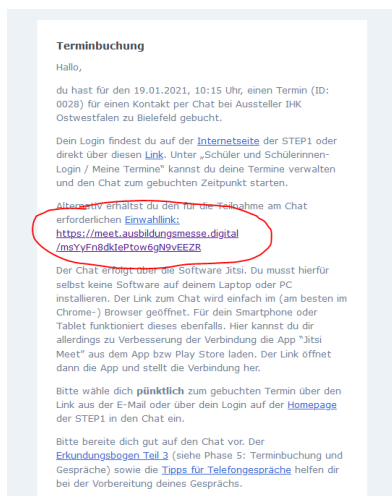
Terminbuchung

Hallo,

du hast für den 19.01.2021, 10:15 Uhr, einen Termin (ID: 0028) für einen Kontakt per Chat bei Aussteller IHK Ostwestfalen zu Bielefeld gebucht.

Dein Login findest du auf der Internetseite der STEP1 oder direkt über diesen Link. Unter „Schüler und Schülerinnen-Login / Meine Termine" kannst du deine Termine verwalten und den Chat zum gebuchten Zeitpunkt starten.

Alternativ erhältst du den für die Teilnahme am Chat erforderlichen Einwahllink: https://meet.ausbildungsmesse.digital/msYyFn8dkIePtow6gN9vEEZR

Der Chat erfolgt über die Software Jitsi. Du musst hierfür selbst keine Software auf deinem Laptop oder PC installieren. Der Link zum Chat wird einfach im (am besten im Chrome-) Browser geöffnet. Für dein Smartphone oder Tablet funktioniert dies ebenfalls. Hier kannst du dir allerdings zu Verbesserung der Verbindung die App "Jitsi Meet" aus dem App bzw Play Store laden. Der Link öffnet dann die App und stellt die Verbindung her.

Bitte wähle dich pünktlich zum gebuchten Termin über den Link aus der E-Mail oder über dein Login auf der Homepage der STEP1 in den Chat ein.

Bitte bereite dich gut auf den Chat vor. Der Erkundungsbogen Teil 3 (siehe Phase 5: Terminbuchung und Gespräche) sowie die Tipps für Telefongespräche helfen dir bei der Vorbereitung deines Gesprächs.